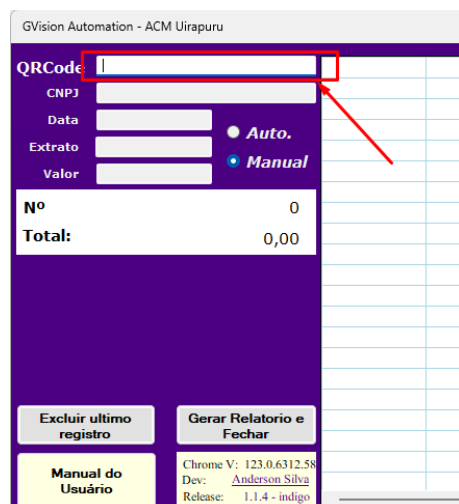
GVision Automation - ACM Uirapuru

QRCode

CNPJ

Data

Extrato

Valor

Auto.

Manual

Nº 0

Total: 0,00

Excluir ultimo registro

Gerar Relatorio e Fechar

Manual do Usuário

Chrome V: 123.0.6312.58
Dev: Anderson Silva
Release: 1.1.4 - indigo